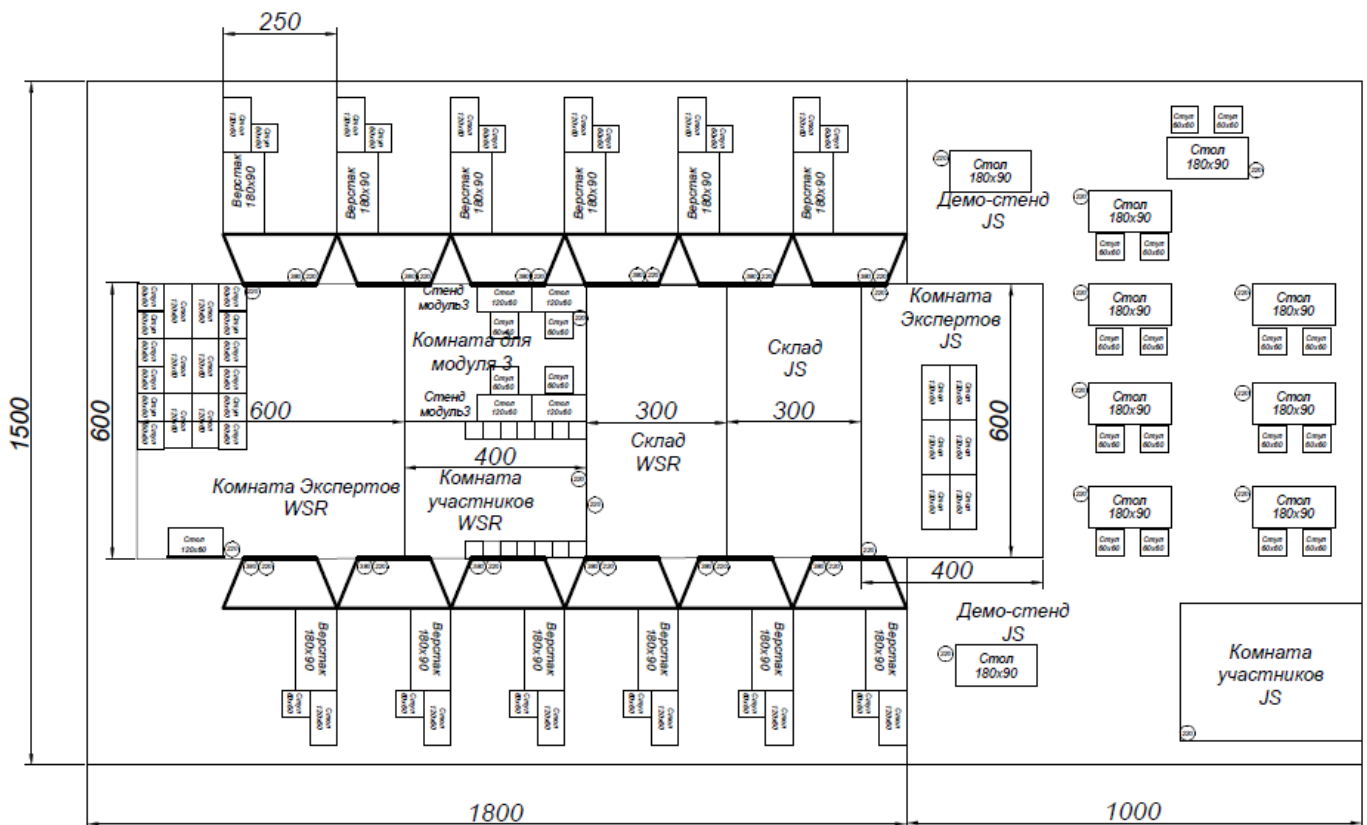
250

1500

Верстак 180х90
Стул 60х60
Стол 120х60

Верстак 180х90
Верстак 180х90
Верстак 180х90
Верстак 180х90
Верстак 180х90

Стол 180х90
Демо-стенд JS

Стул 60х60
Стул 60х60
Стол 180х90

Стол 180х90
Стул 60х60
Стул 60х60

Стенд модуль3
Стол 120х60
Стол 120х60
Стул 60х60
Стул 60х60
Комната для модуля 3

Склад JS

Комната Экспертов JS

Стол 180х90
Стол 180х90

Стенд модуль3
Стул 60х60
Стул 60х60
Стол 120х60
Стол 120х60

600
600
300
300
600

Склад WSR

400
Комната участников WSR

Комната Экспертов WSR

Стол 180х90
Стол 180х90
Стол 180х90
Стол 180х90

Стол 120х60

400

Верстак 180х90
Верстак 180х90
Верстак 180х90
Верстак 180х90
Верстак 180х90
Верстак 180х90

Демо-стенд JS
Стол 180х90

Комната участников JS

1800
1000